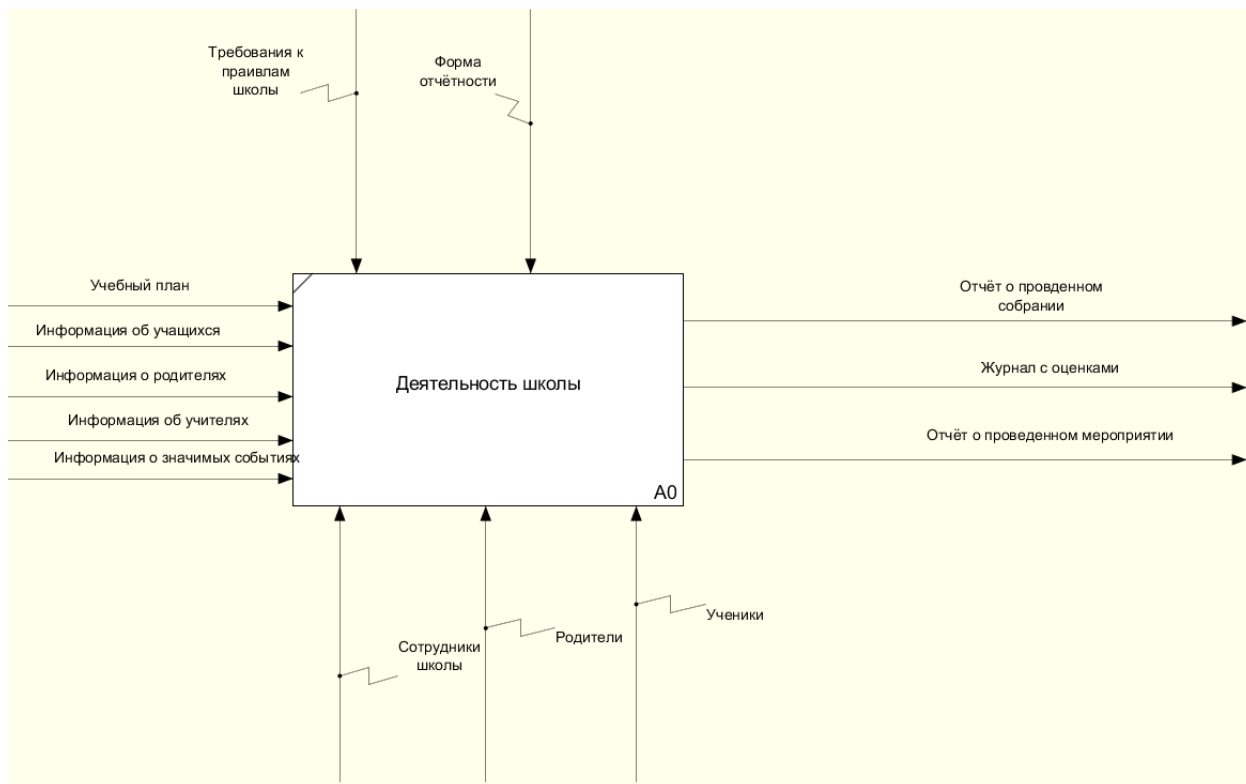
Требования к праивлам школы

Форма отчётности

Учебный план

Информация об учащихся

Информация о родителях

Информация об учителях

Информация о значимых событиях

Деятельность школы

A0

Отчёт о провденном собрании

Журнал с оценками

Отчёт о проведенном мероприятии

Сотрудники школы

Родители

Ученики